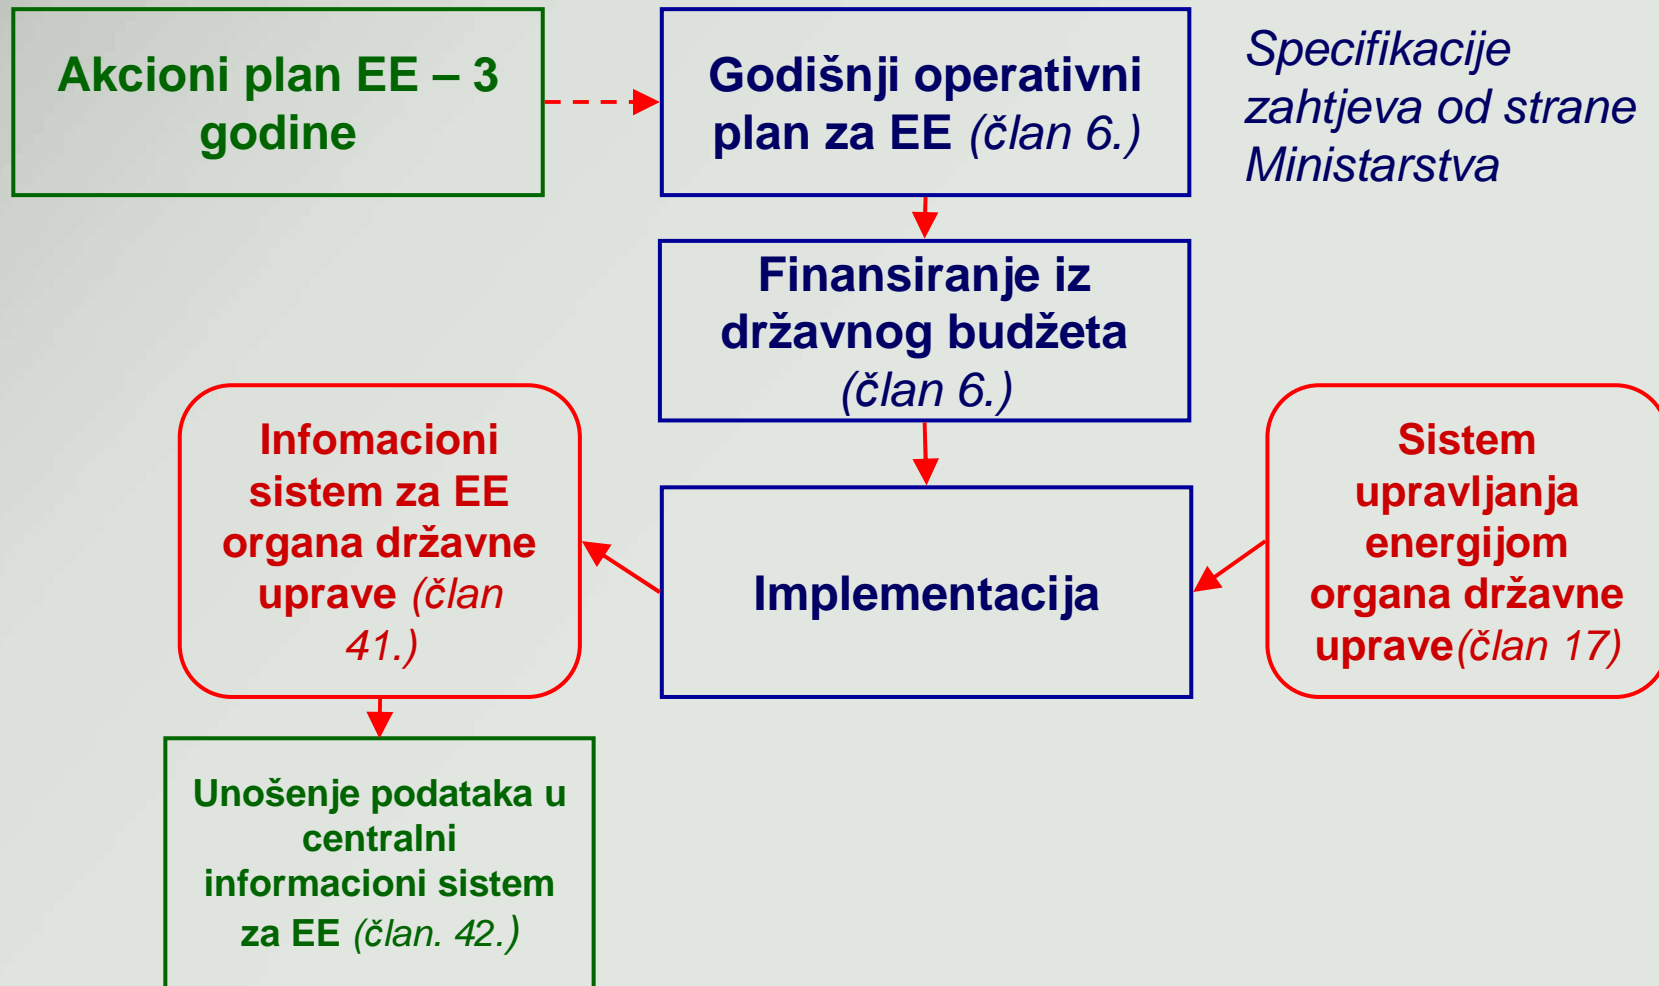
Akcioni plan EE – 3 godine

Godišnji operativni plan za EE (član 6.)

Specifikacije zahtjeva od strane Ministarstva

Finansiranje iz državnog budžeta (član 6.)

Infomacioni sistem za EE organa državne uprave (član 41.)

Implementacija

Sistem upravljanja energijom organa državne uprave(član 17)

Unošenje podataka u centralni informacioni sistem za EE (član. 42.)